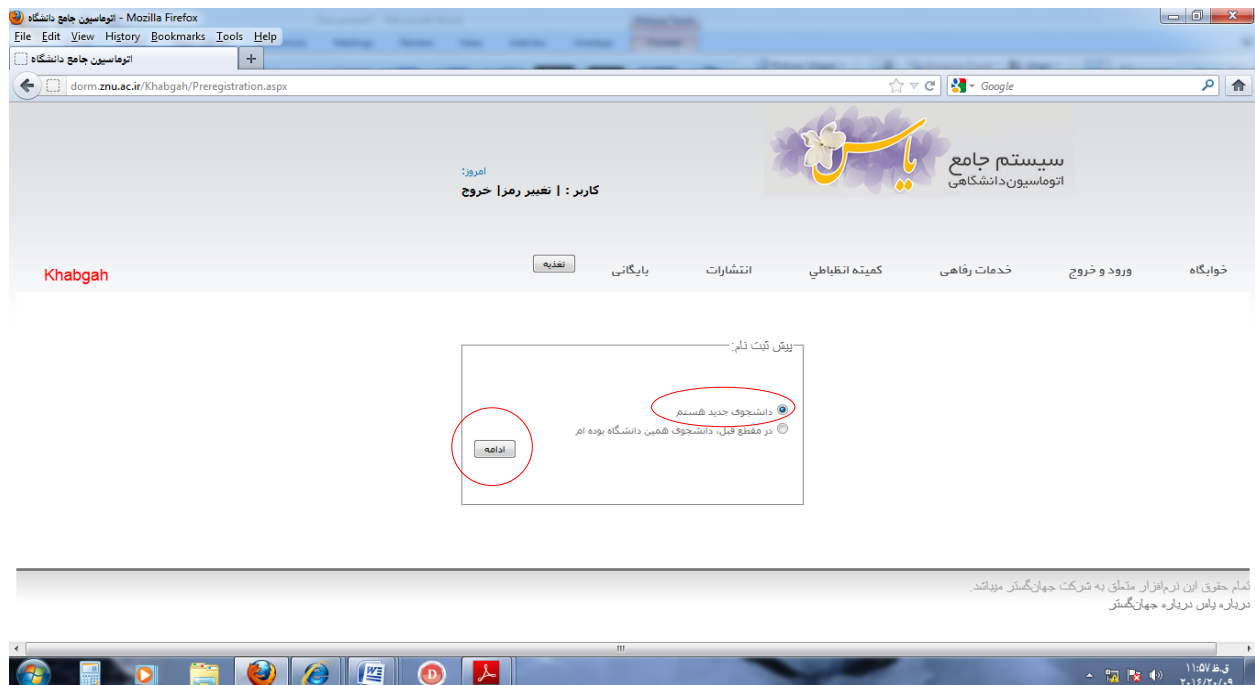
اتوماسیون جامع دانشگاه - Mozilla Firefox

File Edit View History Bookmarks Tools Help

اتوماسیون جامع دانشگاه

dorm.znu.ac.ir/Khabgah/Preregistration.aspx

Google

سیستم جامع
یاس
اتوماسیون دانشگاهی

امروز:
کاربر : | تغییر رمز | خروج

Khabgah

تغذیه

خوابگاه
ورود و خروج
خدمات رفاهی
کمیته انظباطی
انتشارات
بایگانی

پیش ثبت نام:

دانشجوی جدید هستم
در مقطع قبل، دانشجوی همین دانشگاه بوده ام

ادامه

تمام حقوق این نرم‌افزار متعلق به شرکت جهان‌گستر میباشد.
درباره یاس درباره جهان‌گستر

ق.ظ ۱۱:۵۷
۲۰۱۲/۲۰/۰۹